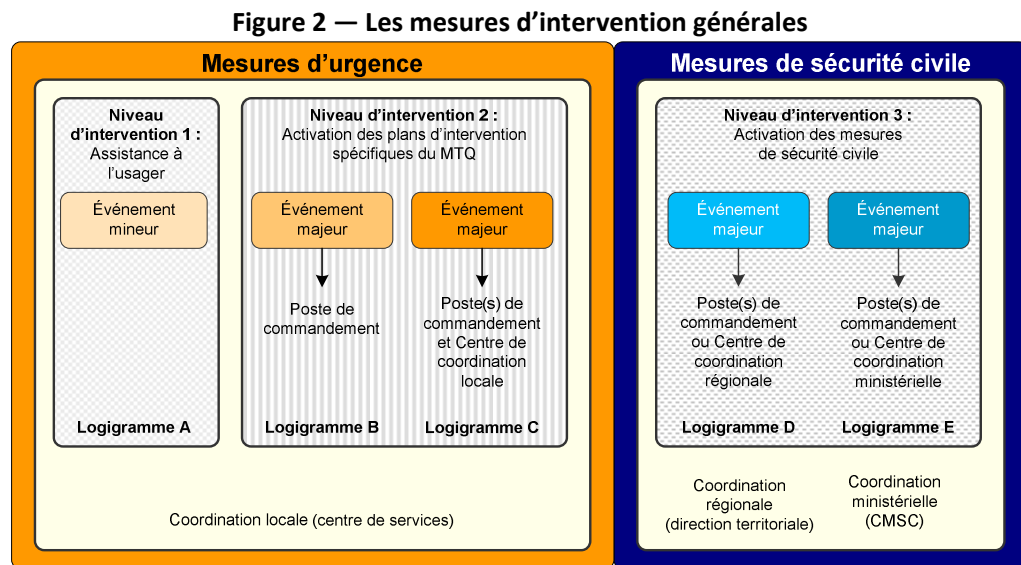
Figure 2 — Les mesures d’intervention générales

Mesures d’urgence

Niveau d’intervention 1 : Assistance à l’usager

Événement mineur

Logigramme A

Niveau d’intervention 2 : Activation des plans d’intervention spécifiques du MTQ

Événement majeur

Poste de commandement

Logigramme B

Événement majeur

Poste(s) de commandement et Centre de coordination locale

Logigramme C

Coordination locale (centre de services)

Mesures de sécurité civile

Niveau d’intervention 3 : Activation des mesures de sécurité civile

Événement majeur

Poste(s) de commandement ou Centre de coordination régionale

Logigramme D

Événement majeur

Poste(s) de commandement ou Centre de coordination ministérielle

Logigramme E

Coordination régionale (direction territoriale)

Coordination ministérielle (CMSC)